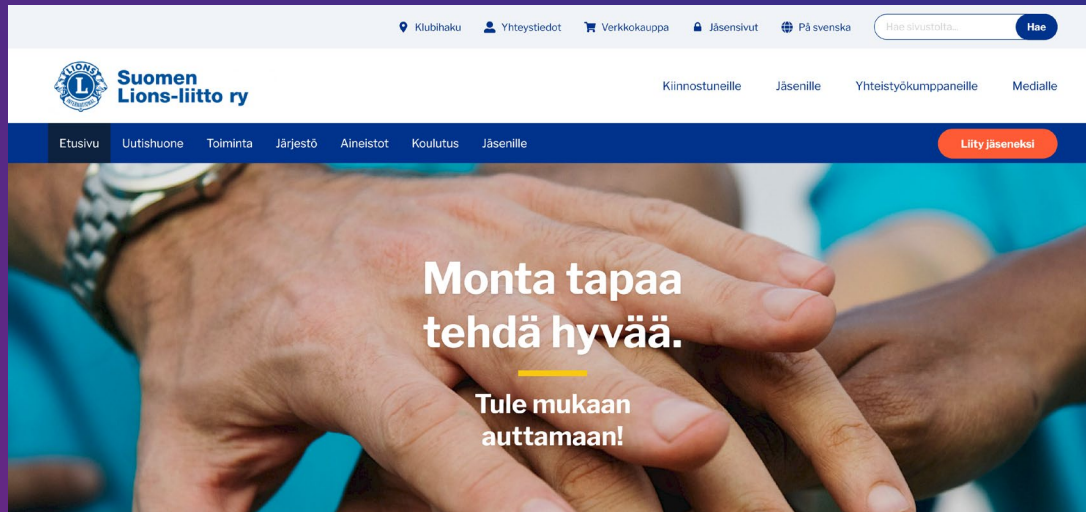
Klubihaku Yhteystiedot Verkkokauppa Jäsensivut På svenska Hae sivustolta... Hae

LIONS INTERNATIONAL L

Suomen Lions-liitto ry

Kiinnostuneille Jäsenille Yhteistyökumppaneille Medialle

Etusivu Uutishuone Toiminta Järjestö Aineistot Koulutus Jäsenille

Liity jäseneksi

Monta tapaa tehdä hyvää.

Tule mukaan auttamaan!